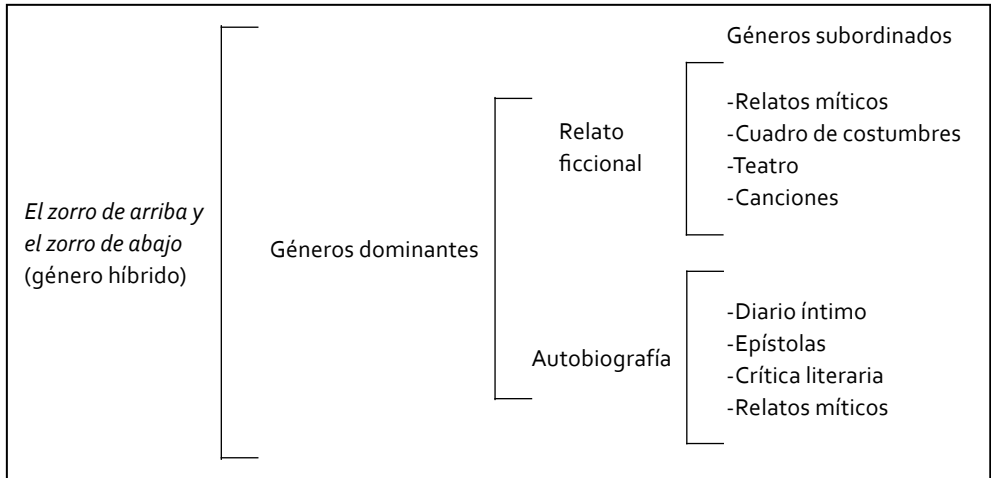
El zorro de arriba y el zorro de abajo (género híbrido)

Géneros dominantes

Relato ficcional

Autobiografía

Géneros subordinados

-Relatos míticos
-Cuadro de costumbres
-Teatro
-Canciones

-Diario íntimo
-Epístolas
-Crítica literaria
-Relatos míticos